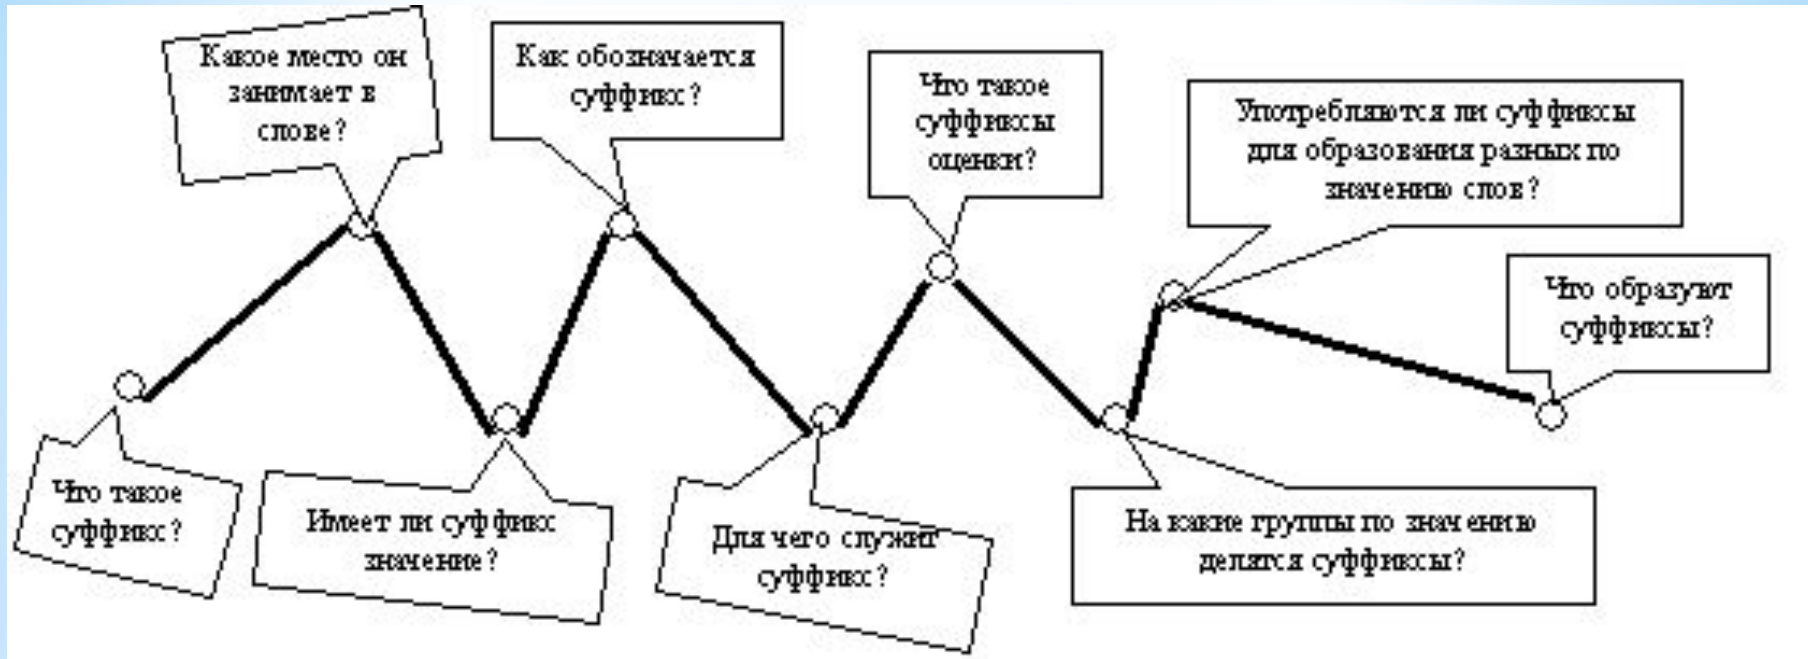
Что такое суффикс?

Какое место он занимает в слове?

Имеет ли суффикс значение?

Как обозначается суффикс?

Для чего служит суффикс?

Что такое суффиксы оценки?

На какие группы по значению делятся суффиксы?

Употребляются ли суффиксы для образования разных по значению слов?

Что образуют суффиксы?